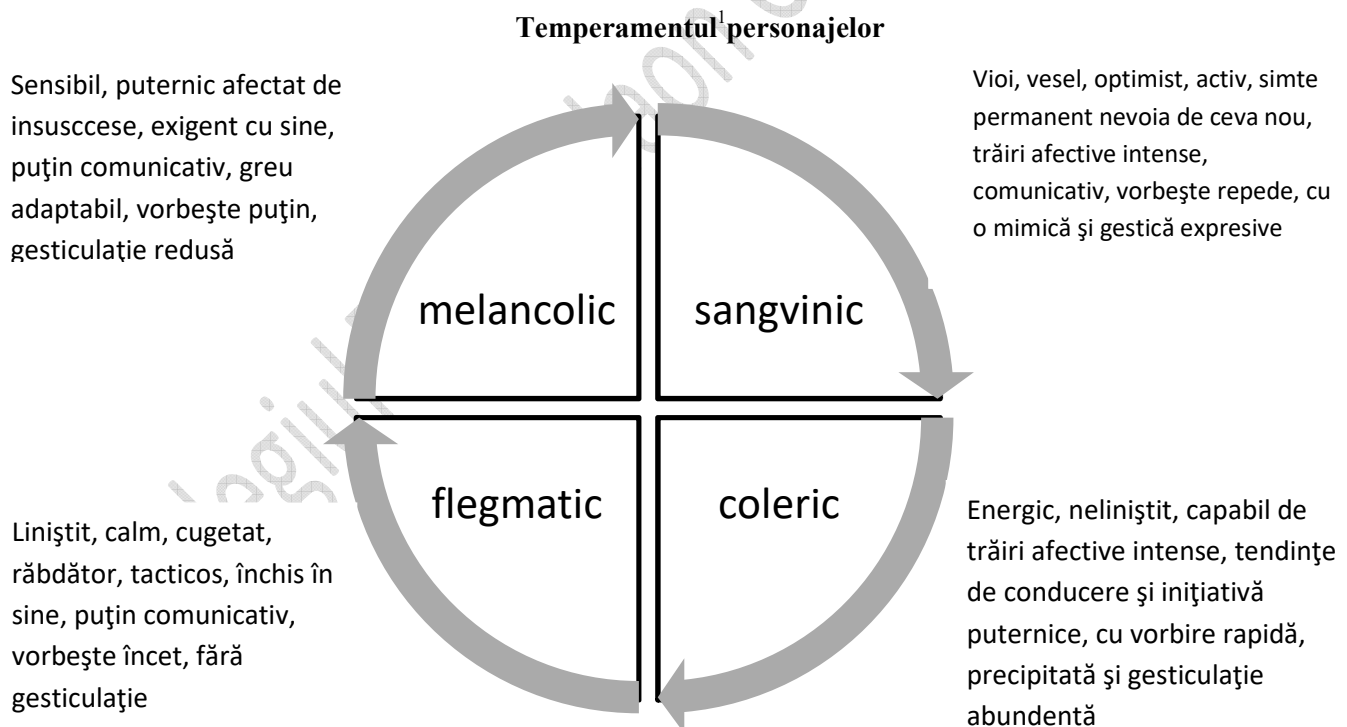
Temperamentul$^1$ personajelor

Sensibil, puternic afectat de insusccese, exigent cu sine, puţin comunicativ, greu adaptabil, vorbeşte puţin, gesticulaţie redusă

Vioi, vesel, optimist, activ, simte permanent nevoia de ceva nou, trăiri afective intense, comunicativ, vorbeşte repede, cu o mimică şi gestică expresive

melancolic

sangvinic

flegmatic

coleric

Liniştit, calm, cugetat, răbdător, tacticos, închis în sine, puţin comunicativ, vorbeşte încet, fără gesticulaţie

Energic, neliniştit, capabil de trăiri afective intense, tendinţe de conducere şi iniţiativă puternice, cu vorbire rapidă, precipitată şi gesticulaţie abundentă